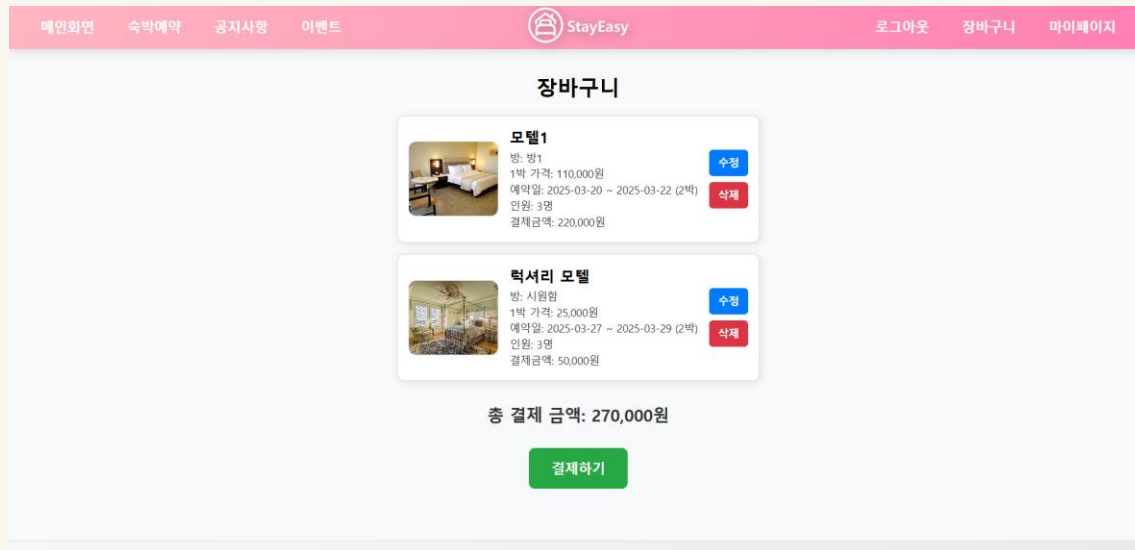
메인화면 숙박예약 공지사항 이벤트

StayEasy

로그아웃 장바구니 마이페이지

장바구니

모텔1
방: 방1
1박 가격: 110,000원
예약일: 2025-03-20 ~ 2025-03-22 (2박)
인원: 3명
결제금액: 220,000원

수정
삭제

럭셔리 모텔
방: 시원함
1박 가격: 25,000원
예약일: 2025-03-27 ~ 2025-03-29 (2박)
인원: 3명
결제금액: 50,000원

수정
삭제

총 결제 금액: 270,000원

결제하기